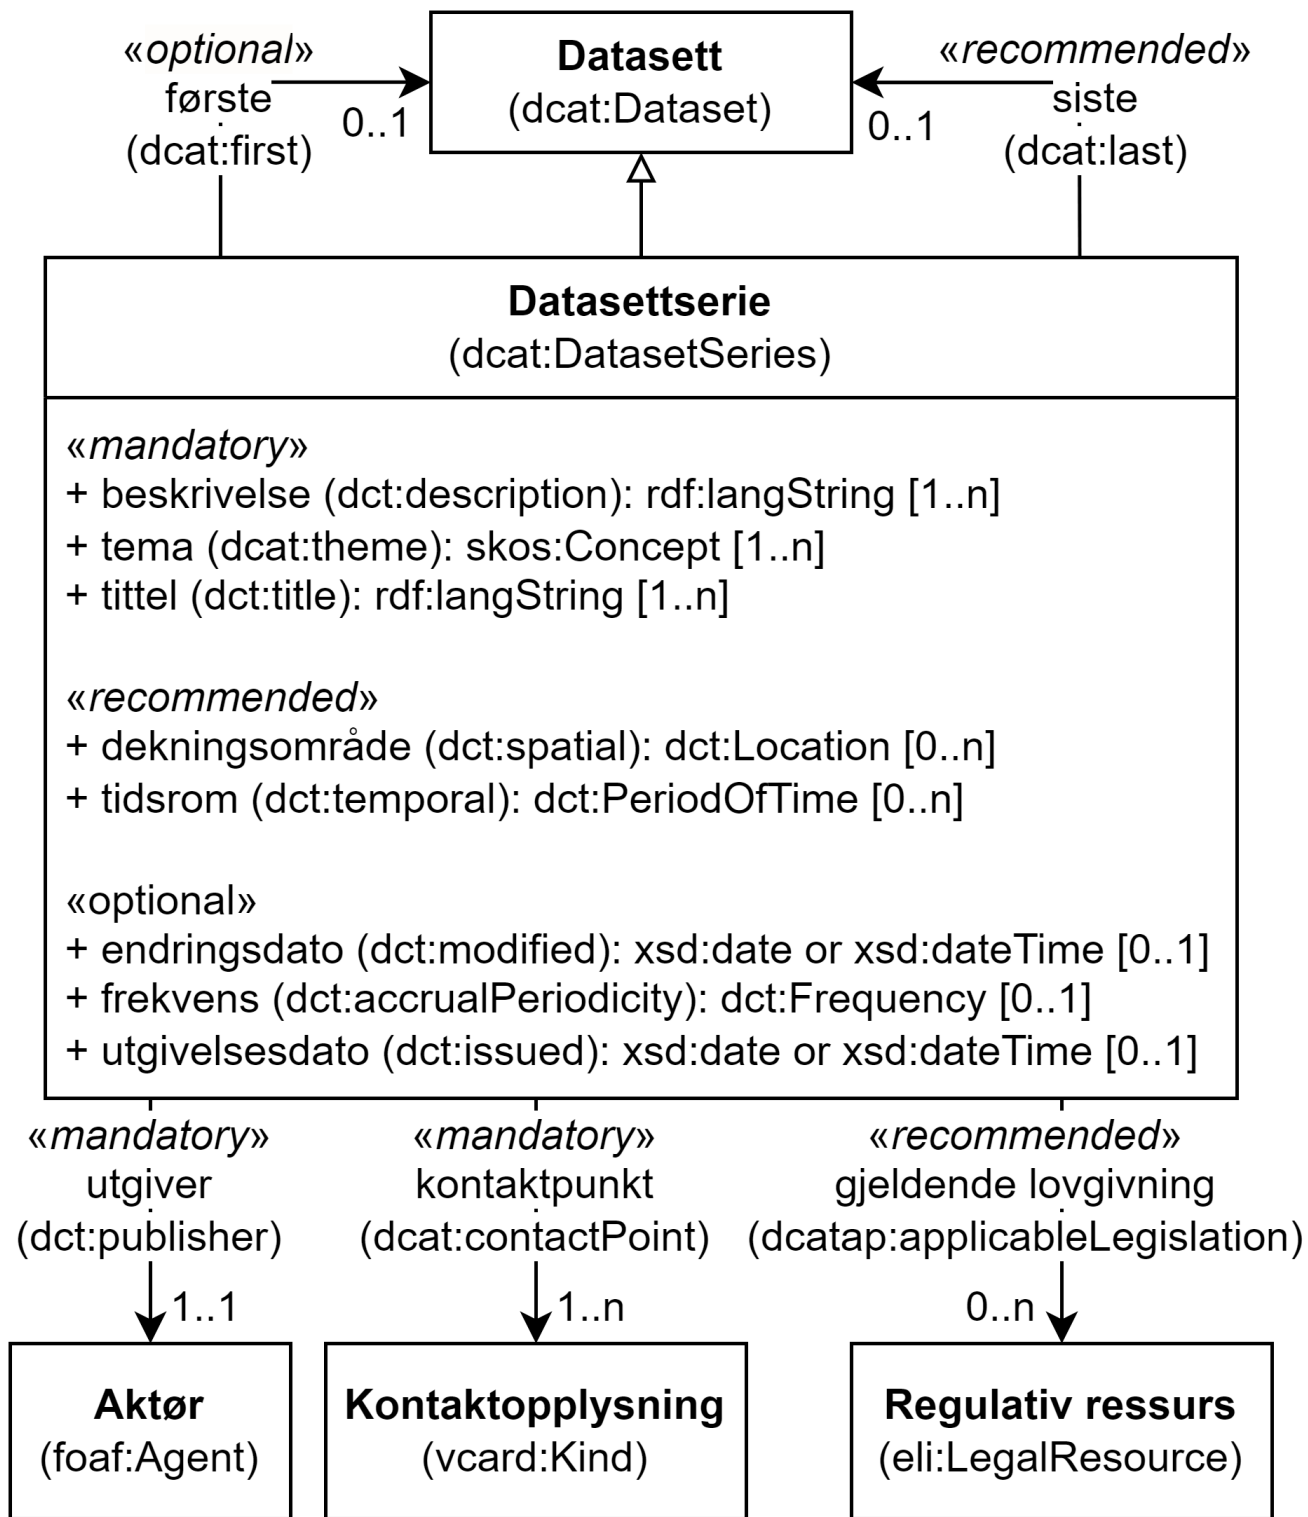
«optional»
første
(dcat:first)

0..1

Datasett
(dcat:Dataset)

0..1

«recommended»
siste
(dcat:last)

Datasettserie
(dcat:DatasetSeries)

«mandatory»
+ beskrivelse (dct:description): rdf:langString [1..n]
+ tema (dcat:theme): skos:Concept [1..n]
+ tittel (dct:title): rdf:langString [1..n]

«recommended»
+ dekningsområde (dct:spatial): dct:Location [0..n]
+ tidsrom (dct:temporal): dct:PeriodOfTime [0..n]

«optional»
+ endringsdato (dct:modified): xsd:date or xsd:dateTime [0..1]
+ frekvens (dct:accrualPeriodicity): dct:Frequency [0..1]
+ utgivelsesdato (dct:issued): xsd:date or xsd:dateTime [0..1]

«mandatory»
utgiver
(dct:publisher)
1..1

«mandatory»
kontaktpunkt
(dcat:contactPoint)
1..n

«recommended»
gjeldende lovgivning
(dcatap:applicableLegislation)
0..n

Aktør
(foaf:Agent)

Kontaktopplysning
(vcard:Kind)

Regulativ ressurs
(eli:LegalResource)